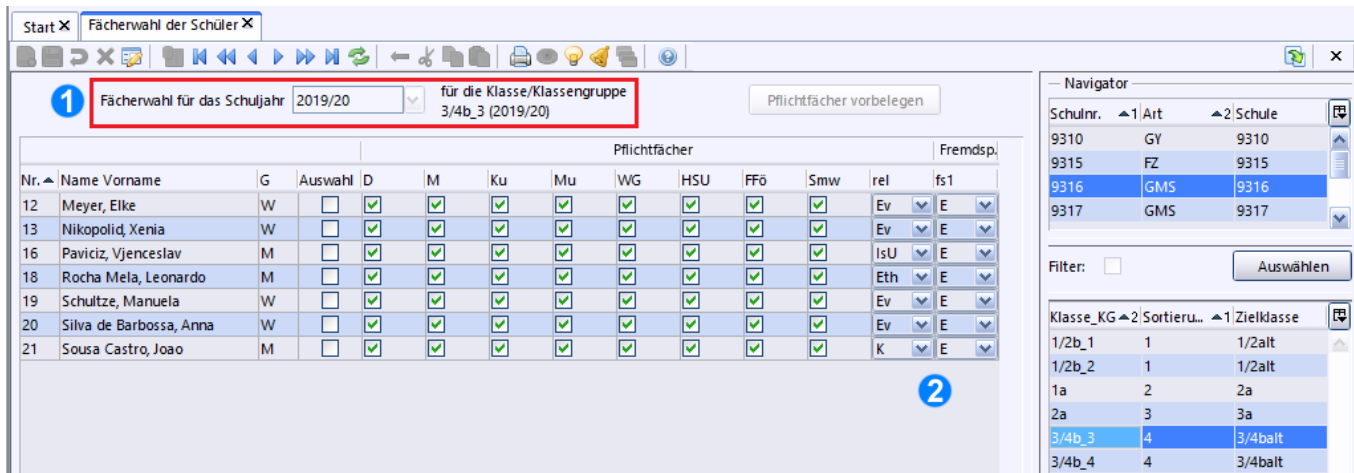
Start ✕ Fächerwahl der Schüler ✕

1 Fächerwahl für das Schuljahr 2019/20 für die Klasse/Klassengruppe 3/4b_3 (2019/20)

Pflichtfächer vorbelegen

| Nr. | Name Vorname | G | Auswahl | D | M | Ku | Mu | WG | HSU | FFö | Smw | rel | fs1 |
|---|---|---|---|---|---|---|---|---|---|---|---|---|---|
| 12 | Meyer, Elke | W | ☐ | ☑ | ☑ | ☑ | ☑ | ☑ | ☑ | ☑ | ☑ | Ev | E |
| 13 | Nikopolid, Xenia | W | ☐ | ☑ | ☑ | ☑ | ☑ | ☑ | ☑ | ☑ | ☑ | Ev | E |
| 16 | Paviciz, Vjenceslav | M | ☐ | ☑ | ☑ | ☑ | ☑ | ☑ | ☑ | ☑ | ☑ | IsU | E |
| 18 | Rocha Mela, Leonardo | M | ☐ | ☑ | ☑ | ☑ | ☑ | ☑ | ☑ | ☑ | ☑ | Eth | E |
| 19 | Schultze, Manuela | W | ☐ | ☑ | ☑ | ☑ | ☑ | ☑ | ☑ | ☑ | ☑ | Ev | E |
| 20 | Silva de Barbossa, Anna | W | ☐ | ☑ | ☑ | ☑ | ☑ | ☑ | ☑ | ☑ | ☑ | Ev | E |
| 21 | Sousa Castro, Joao | M | ☐ | ☑ | ☑ | ☑ | ☑ | ☑ | ☑ | ☑ | ☑ | K | E |

Pflichtfächer Fremdsp.

2

Navigator

| Schulnr. 1 | Art 2 | Schule |
|---|---|---|
| 9310 | GY | 9310 |
| 9315 | FZ | 9315 |
| 9316 | GMS | 9316 |
| 9317 | GMS | 9317 |

Filter: Auswählen

| Klasse_KG 2 | Sortieru... 1 | Zielklasse |
|---|---|---|
| 1/2b_1 | 1 | 1/2alt |
| 1/2b_2 | 1 | 1/2alt |
| 1a | 2 | 2a |
| 2a | 3 | 3a |
| 3/4b_3 | 4 | 3/4balt |
| 3/4b_4 | 4 | 3/4balt |